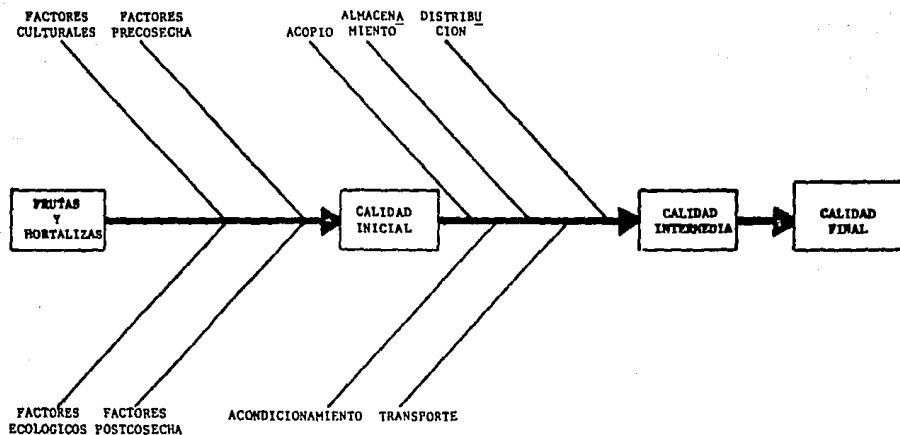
FACTORES CULTURALES

FACTORES PRECOSECHA

ACOPIO

ALMACENAMIENTO

DISTRIBUCION

FRUTAS Y HORTALIZAS

CALIDAD INICIAL

CALIDAD INTERMEDIA

CALIDAD FINAL

FACTORES ECOLOGICOS

FACTORES POSTCOSECHA

ACONDICIONAMIENTO

TRANSPORTE